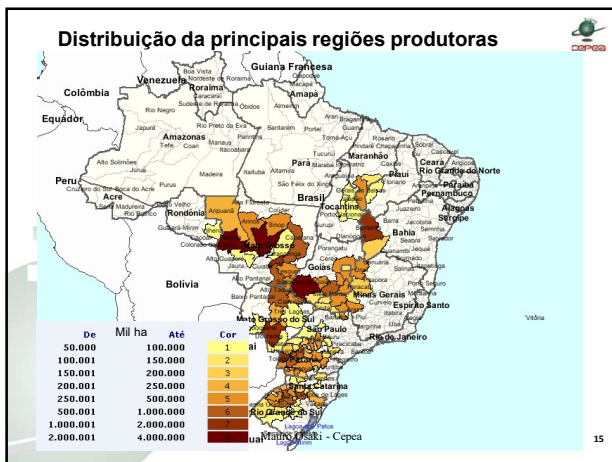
Distribuição da principais regiões produtoras

Colômbia
Venezuela
Guiana Francesa
Equador
Roraima
Amapá
Amazonas
Pará
Maranhão
Ceará
Rio Grande do Norte
Paraíba
Pernambuco
Piauí
Alagoas
Sergipe
Peru
Acre
Rondônia
Brasil
Tocantins
Bahia
Mato Grosso
Goiás
Bolívia
Minas Gerais
Espírito Santo
Mato Grosso do Sul
São Paulo
Rio de Janeiro
Paraná
Santa Catarina
Rio Grande do Sul

Mil ha

| De | Até | Cor |
|---|---|---|
| 50.000 | 100.000 | 1 |
| 100.001 | 150.000 | 2 |
| 150.001 | 200.000 | 3 |
| 200.001 | 250.000 | 4 |
| 250.001 | 500.000 | 5 |
| 500.001 | 1.000.000 | 6 |
| 1.000.001 | 2.000.000 | 7 |
| 2.000.001 | 4.000.000 | 8 |

Mauro Osaki - Cepea

15